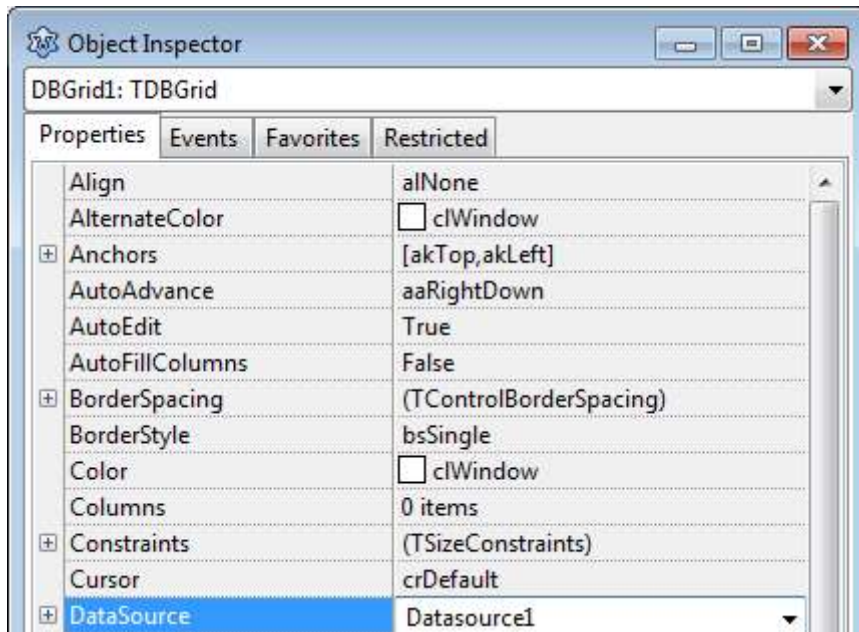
Object Inspector

DBGrid1: TDBGrid

Properties | Events | Favorites | Restricted

| Property | Value |
|---|---|
| Align | alNone |
| AlternateColor | clWindow |
| Anchors | [akTop,akLeft] |
| AutoAdvance | aaRightDown |
| AutoEdit | True |
| AutoFillColumns | False |
| BorderSpacing | (TControlBorderSpacing) |
| BorderStyle | bsSingle |
| Color | clWindow |
| Columns | 0 items |
| Constraints | (TSizeConstraints) |
| Cursor | crDefault |
| DataSource | Datasource1 |